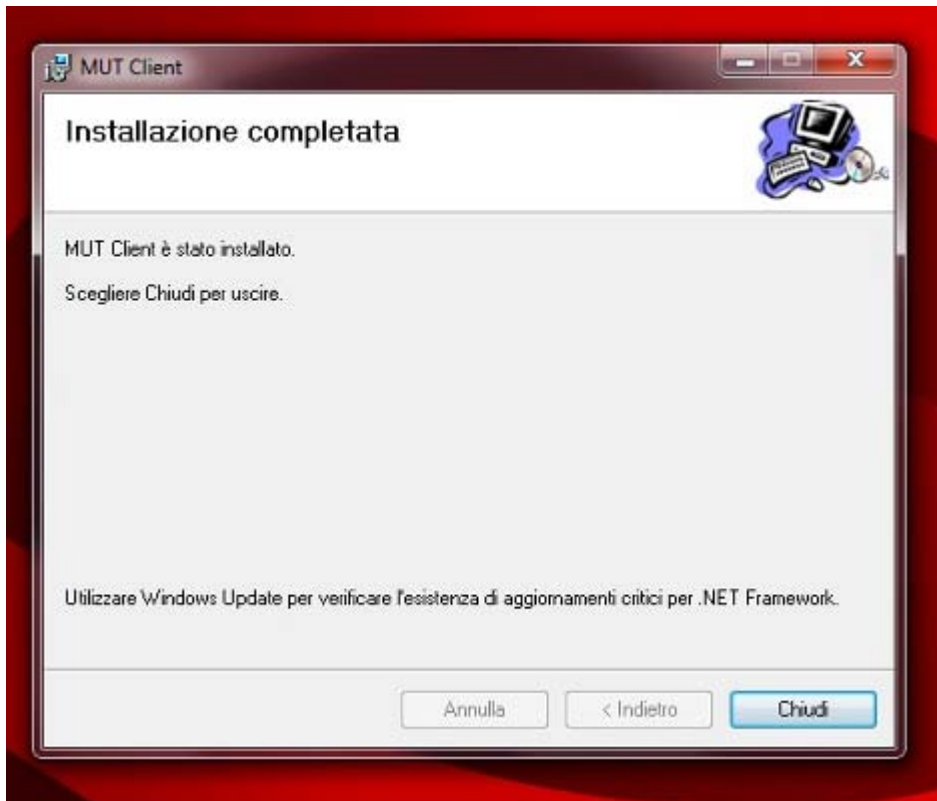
MUT Client

Installazione completata

MUT Client è stato installato.

Scegliere Chiudi per uscire.

Utilizzare Windows Update per verificare l'esistenza di aggiornamenti critici per .NET Framework.

Annulla

< Indietro

Chiudi